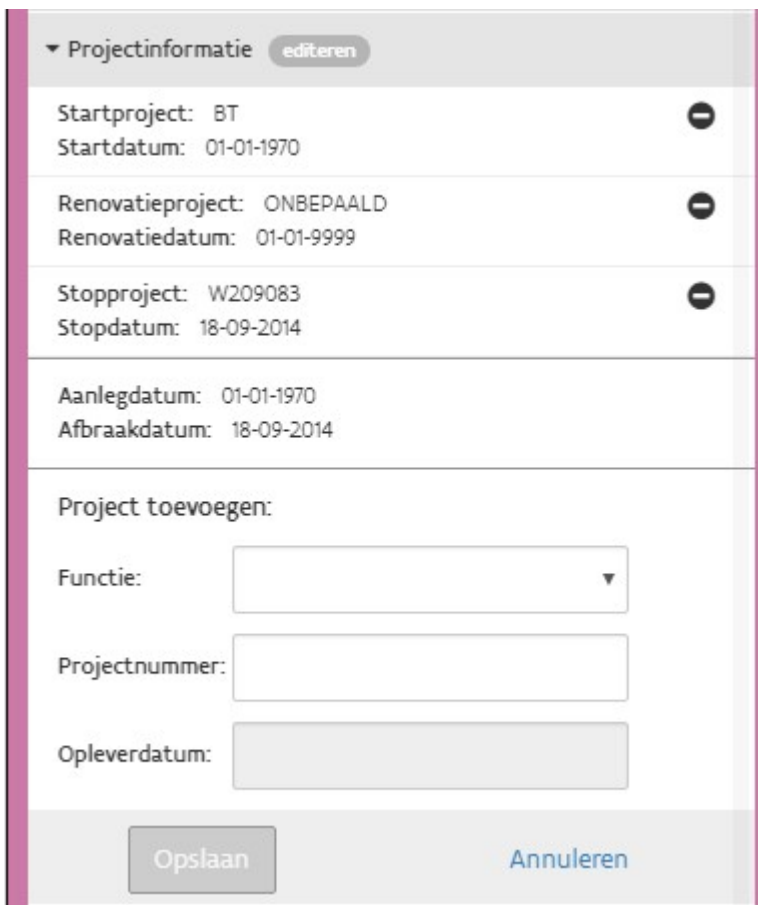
Projectinformatie editeren

Startproject: BT
Startdatum: 01-01-1970

Renovatieproject: ONBEPAALD
Renovatiedatum: 01-01-9999

Stopproject: W209083
Stopdatum: 18-09-2014

Aanlegdatum: 01-01-1970
Afbraakdatum: 18-09-2014

Project toevoegen:

Functie:

Projectnummer:

Opleverdatum:

Opslaan

Annuleren